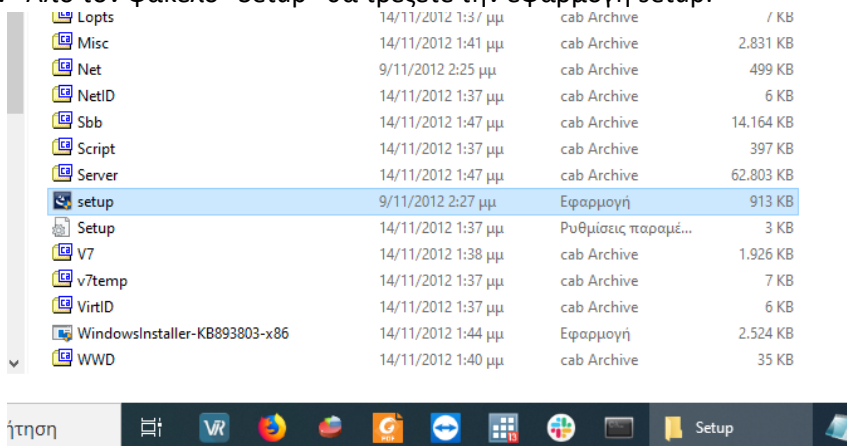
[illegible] Από τον φάκελο "Setup" θα τρέξετε την εφαρμογή setup.

| | | | |
|---|---|---|---|
| Lopts | 14/11/2012 1:37 μμ | cab Archive | 7 KB |
| Misc | 14/11/2012 1:41 μμ | cab Archive | 2.831 KB |
| Net | 9/11/2012 2:25 μμ | cab Archive | 499 KB |
| NetID | 14/11/2012 1:37 μμ | cab Archive | 6 KB |
| Sbb | 14/11/2012 1:47 μμ | cab Archive | 14.164 KB |
| Script | 14/11/2012 1:37 μμ | cab Archive | 397 KB |
| Server | 14/11/2012 1:47 μμ | cab Archive | 62.803 KB |
| setup | 9/11/2012 2:27 μμ | Εφαρμογή | 913 KB |
| Setup | 14/11/2012 1:37 μμ | Ρυθμίσεις παραμέ... | 3 KB |
| V7 | 14/11/2012 1:38 μμ | cab Archive | 1.926 KB |
| v7temp | 14/11/2012 1:37 μμ | cab Archive | 7 KB |
| VirtID | 14/11/2012 1:37 μμ | cab Archive | 6 KB |
| WindowsInstaller-KB893803-x86 | 14/11/2012 1:44 μμ | Εφαρμογή | 2.524 KB |
| WWD | 14/11/2012 1:40 μμ | cab Archive | 35 KB |

ήτηση
VR
13
Setup